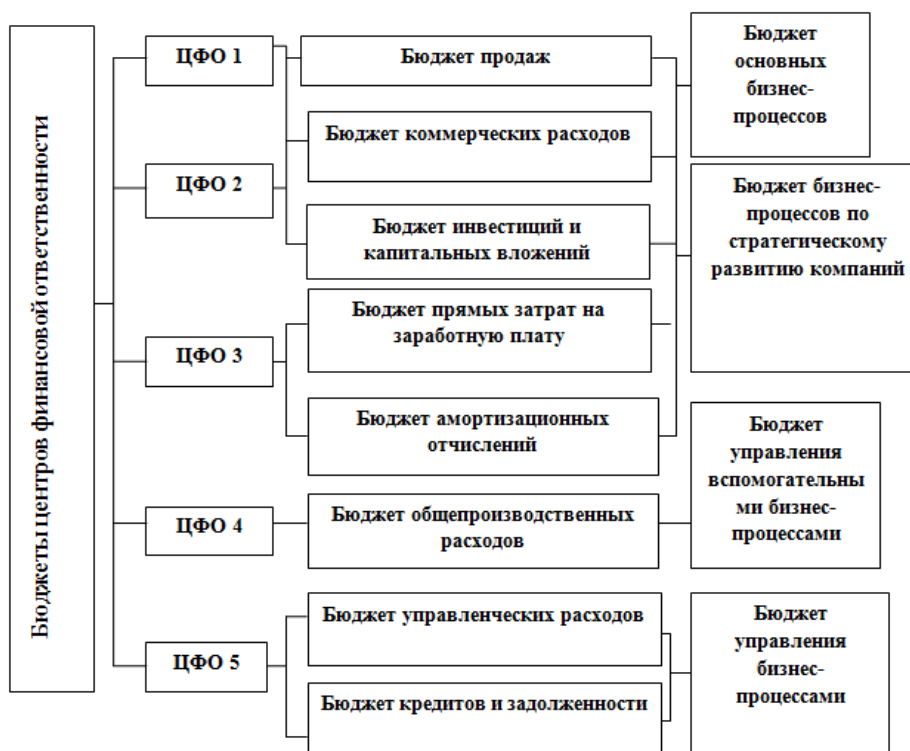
Бюджеты центров финансовой ответственности

ЦФО 1

ЦФО 2

ЦФО 3

ЦФО 4

ЦФО 5

Бюджет продаж

Бюджет коммерческих расходов

Бюджет инвестиций и капитальных вложений

Бюджет прямых затрат на заработную плату

Бюджет амортизационных отчислений

Бюджет общепроизводственных расходов

Бюджет управленческих расходов

Бюджет кредитов и задолженности

Бюджет основных бизнес-процессов

Бюджет бизнес-процессов по стратегическому развитию компаний

Бюджет управления вспомогательными бизнес-процессами

Бюджет управления бизнес-процессами